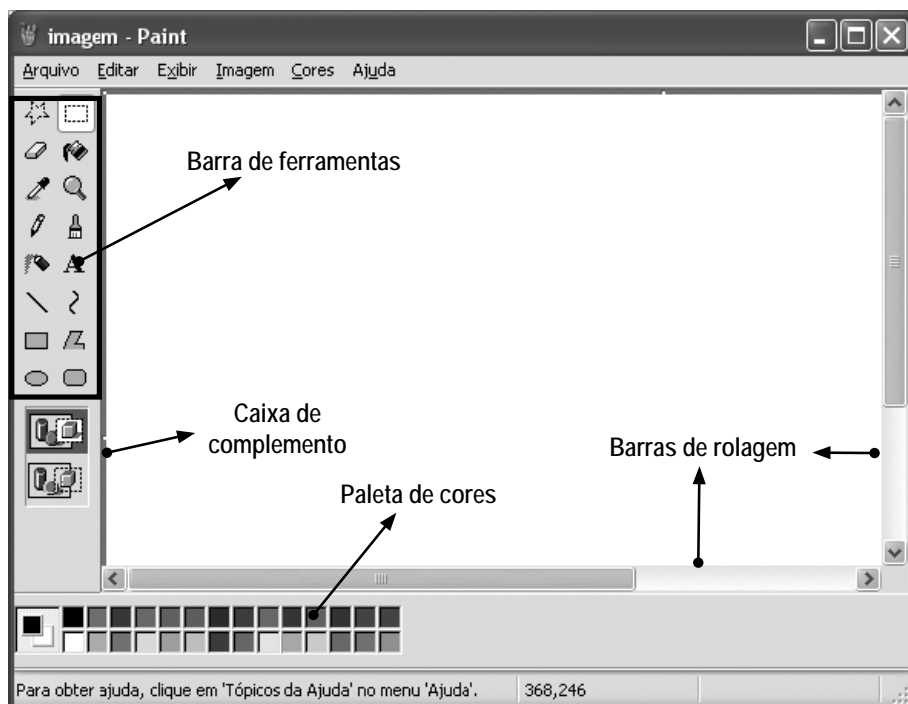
imagem - Paint

Arquivo Editar Exibir Imagem Cores Ajuda

Barra de ferramentas

Caixa de complemento

Barras de rolagem

Paleta de cores

Para obter ajuda, clique em 'Tópicos da Ajuda' no menu 'Ajuda'. 368,246